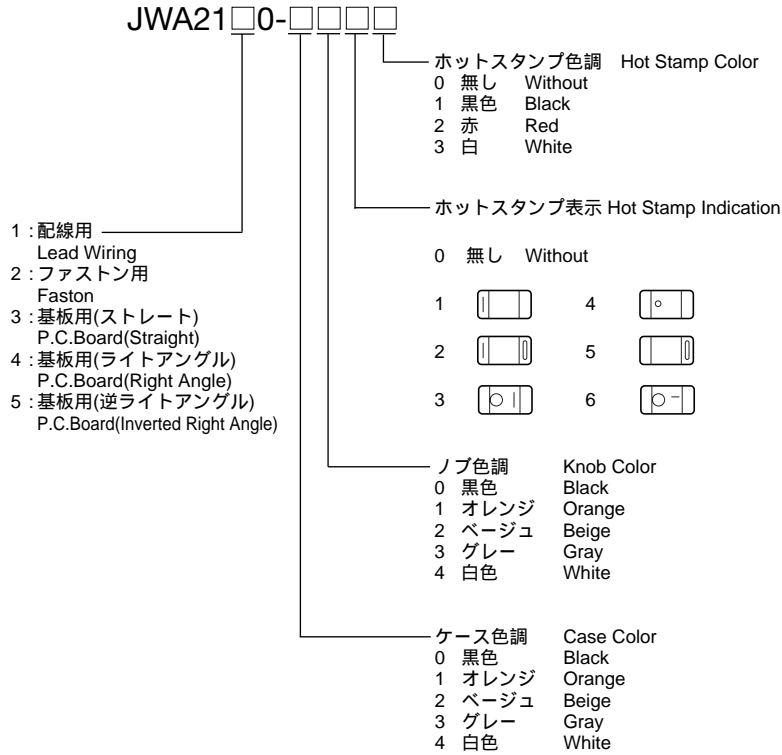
JWA21□0-□□□□

ホットスタンプ色調 Hot Stamp Color
0 無し Without
1 黒色 Black
2 赤 Red
3 白 White

ホットスタンプ表示 Hot Stamp Indication

0 無し Without

1
4
2
5
3
6

1：配線用
Lead Wiring
2：ファストン用
Faston
3：基板用(ストレート)
P.C.Board(Straight)
4：基板用(ライトアングル)
P.C.Board(Right Angle)
5：基板用(逆ライトアングル)
P.C.Board(Inverted Right Angle)

ノブ色調 Knob Color
0 黒色 Black
1 オレンジ Orange
2 ベージュ Beige
3 グレー Gray
4 白色 White

ケース色調 Case Color
0 黒色 Black
1 オレンジ Orange
2 ベージュ Beige
3 グレー Gray
4 白色 White